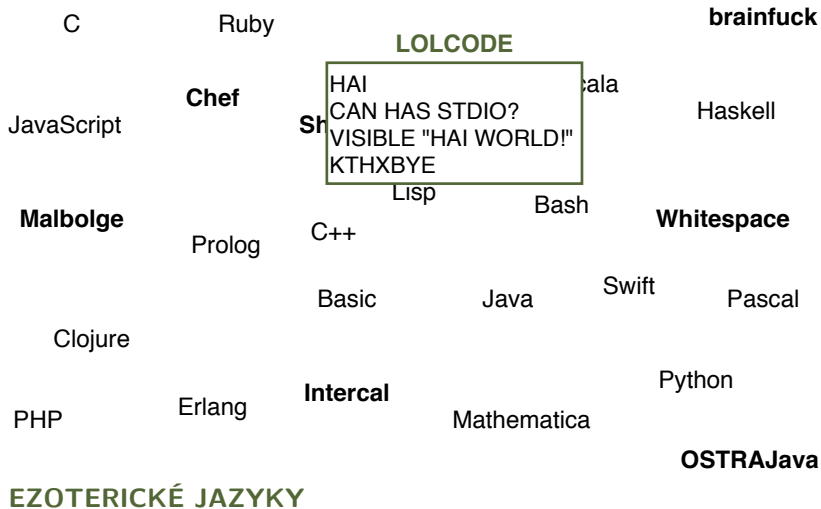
C

Ruby

brainfuck

LOLCODE

HAI
CAN HAS STDIO?
VISIBLE "HAI WORLD!"
KTHXBYE

Chef

Sh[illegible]

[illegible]cala

JavaScript

Haskell

Lisp

Bash

Malbolge

Prolog

C++

Whitespace

Basic

Java

Swift

Pascal

Clojure

Python

PHP

Erlang

Intercal

Mathematica

OSTRAJava

EZOTERICKÉ JAZYKY